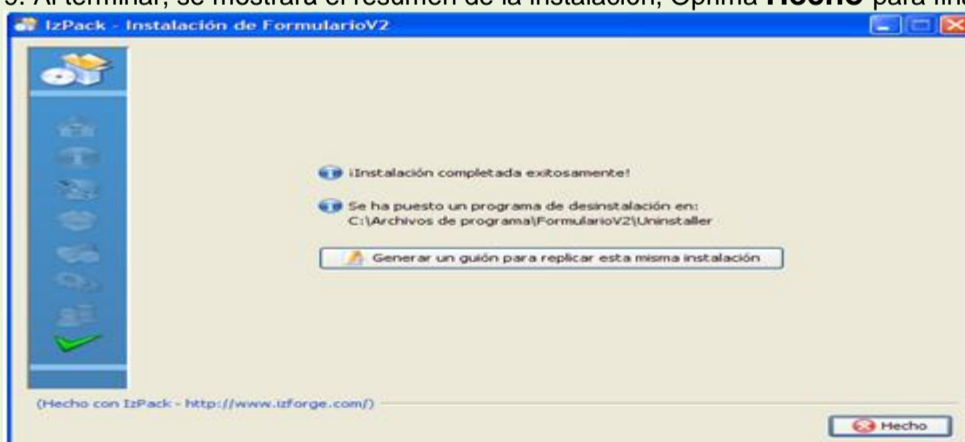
9. Al terminar, se mostrará el resumen de la instalación, Oprima **Hecho** para fin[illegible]

IzPack - Instalación de FormularioV2

¡Instalación completada exitosamente!

Se ha puesto un programa de desinstalación en: C:\Archivos de programa\FormularioV2\Uninstaller

Generar un guión para replicar esta misma instalación

(Hecho con IzPack - http://www.izforge.com/)

Hecho